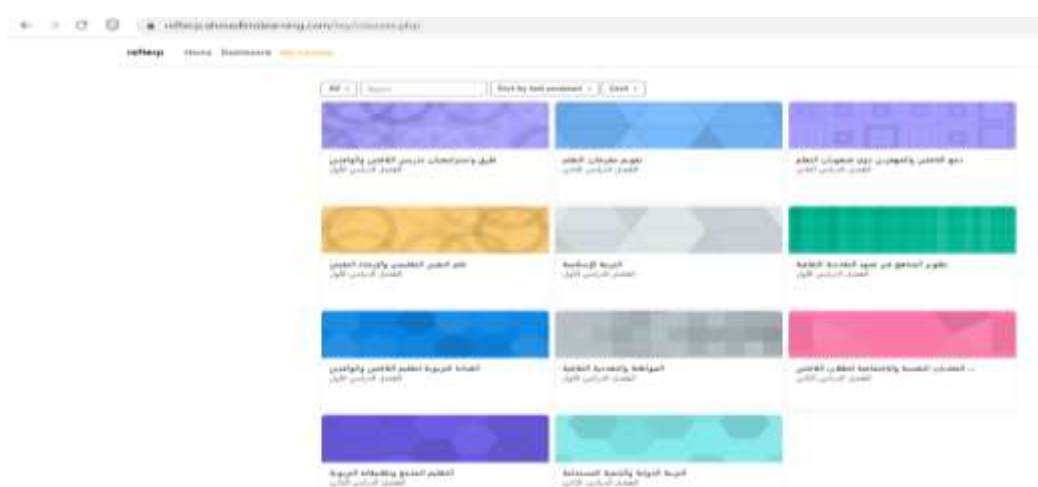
refterp.ahmedlmslearning.com/my/courses.php

refterp Home Dashboard My courses

All | Search | Sort by last accessed | Card

طرق واستراتيجيات تدريس القانون والوطني
الفصل الدراسي الأول

تقويم مخرجات التعلم
الفصل الدراسي الثاني

دمج القانون والمهارات ذوي صعوبات التعلم
الفصل الدراسي الثاني

علم النفس التعليمي والإرشاد المهني
الفصل الدراسي الأول

التربية الإسلامية
الفصل الدراسي الأول

تطوير المناهج في ضوء المفاهيم العالمية
الفصل الدراسي الأول

الصحة التربوية لتعليم القانون والوطني
الفصل الدراسي الأول

المواطنة والتنمية الثقافية
الفصل الدراسي الأول

... الخدمات النفسية والاجتماعية لطلاب القانون
الفصل الدراسي الثاني

التعليم المدمج وتطبيقاته التربوية
الفصل الدراسي الثاني

التربية الدولية والتنمية المستدامة
الفصل الدراسي الثاني